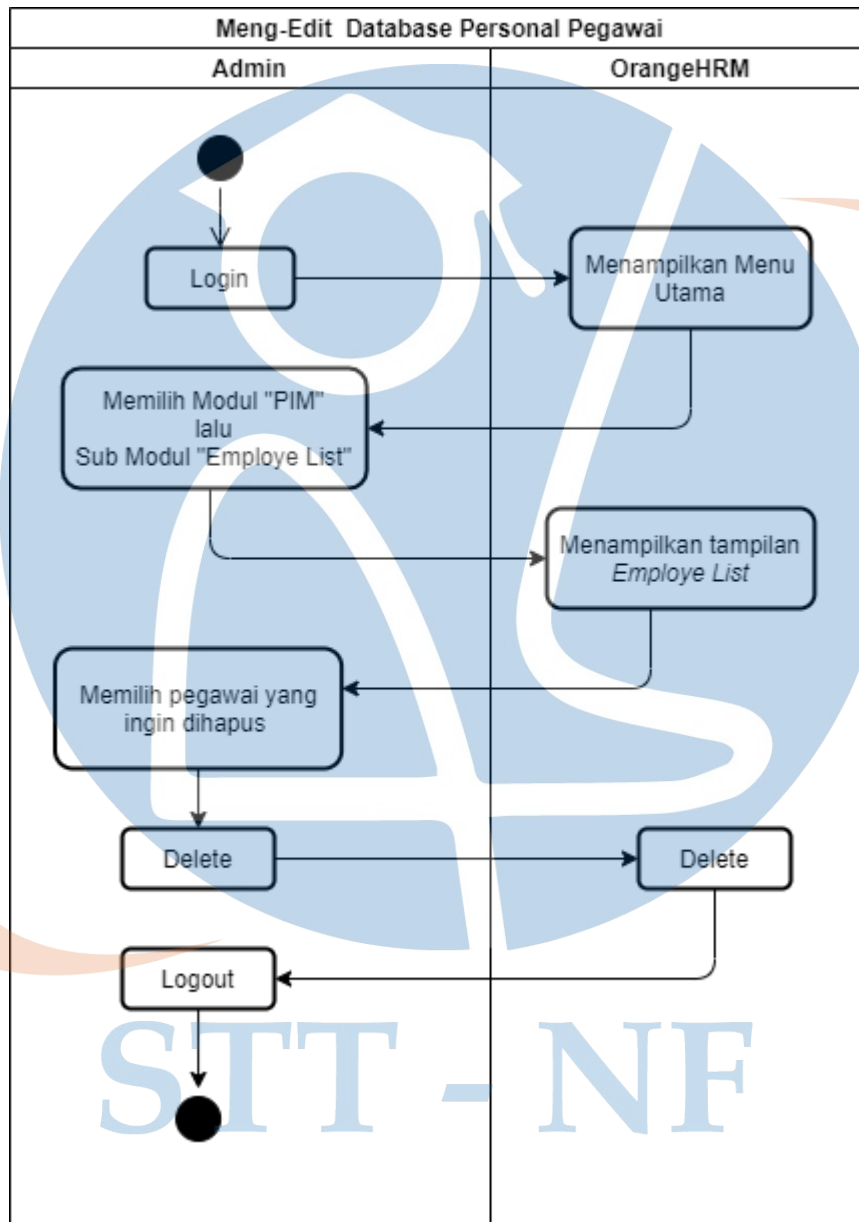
Meng-Edit Database Personal Pegawai

| Admin | OrangeHRM |
|---|---|

Login

Menampilkan Menu Utama

Memilih Modul "PIM" lalu Sub Modul "Employe List"

Menampilkan tampilan *Employe List*

Memilih pegawai yang ingin dihapus

Delete

Delete

Logout

STT - NF